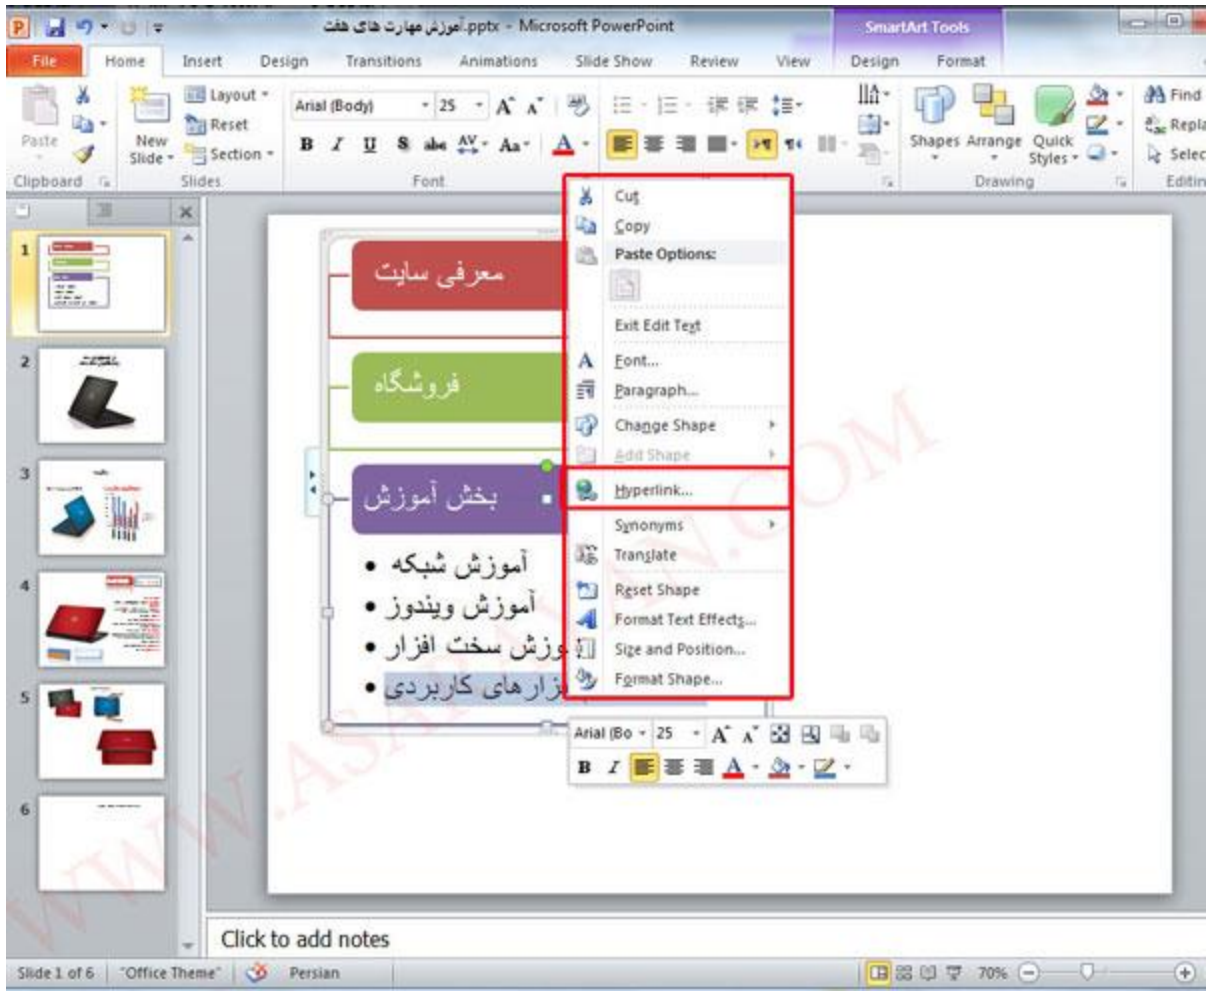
آموزش مهارت های هفت.pptx - Microsoft PowerPoint

SmartArt Tools

File Home Insert Design Transitions Animations Slide Show Review View Design Format

Paste New Slide Layout Reset Section

Arial (Body) 25 A A

B I U S abc AV Aa A

Shapes Arrange Quick Styles

Find Replace Select

Clipboard Slides Font Drawing Editing

معرفی سایت

فروشگاه

بخش آموزش

• آموزش شبکه
• آموزش ویندوز
• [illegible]وزش سخت افزار
• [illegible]زار های کاربردی

Cut
Copy
Paste Options:
Exit Edit Text
Font...
Paragraph...
Change Shape
Add Shape
Hyperlink...
Synonyms
Translate
Reset Shape
Format Text Effects...
Size and Position...
Format Shape...

Arial (Bo 25 A A
B I A

1
2
3
4
5
6

WWW.ASANPARDAZAN.COM

Click to add notes

Slide 1 of 6 "Office Theme" Persian 70%